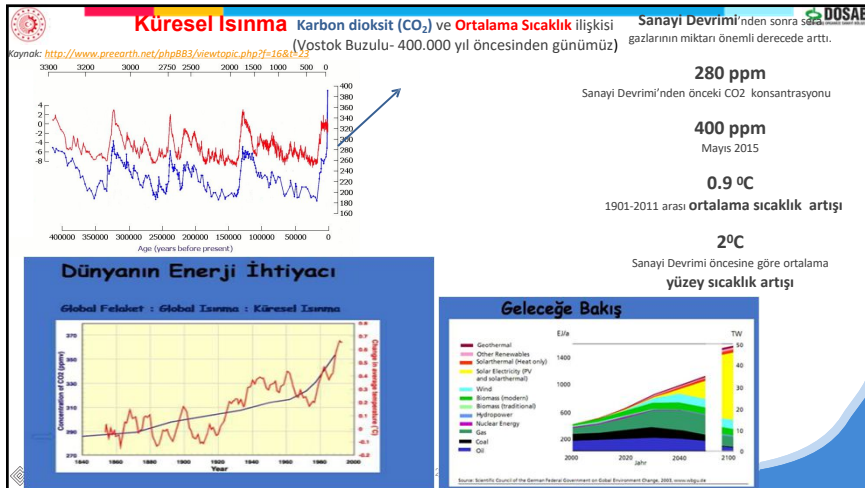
Küresel Isınma Karbon dioksit ($CO_2$) ve Ortalama Sıcaklık ilişkisi
(Vostok Buzulu- 400.000 yıl öncesinden günümüz)

Kaynak: http://www.preearth.net/phpBB3/viewtopic.php?f=16&t=23

Sanayi Devrimi'nden sonra sera gazlarının miktarı önemli derecede arttı.

DOSAB

280 ppm
Sanayi Devrimi'nden önceki CO2 konsantrasyonu

400 ppm
Mayıs 2015

0.9 $^0$C
1901-2011 arası ortalama sıcaklık artışı

2$^0$C
Sanayi Devrimi öncesine göre ortalama yüzey sıcaklık artışı

3300 3200 3000 2750 2500 2000 1500 1000 500 0
4 2 0 -2 -4 -6 -8
400 380 360 340 320 300 280 260 240 220 200 180 160
400000 350000 300000 250000 200000 150000 100000 50000 0
Age (years before present)

Dünyanın Enerji İhtiyacı
Global Felaket : Global Isınma : Küresel Isınma
370 350 330 310 290 270
Concentration of CO2 (ppmv)
Change in average temperature (°C)
0.7 0.6 0.5 0.4 0.3 0.2 0.1 0 -0.1 -0.2 -0.3
1840 1860 1880 1900 1920 1940 1960 1980 2000
Year

Geleceğe Bakış
EJ/a
TW
Geothermal
Other Renewables
Solarthermal (Heat only)
Solar Electricity (PV and solarthermal)
Wind
Biomass (modern)
Biomass (traditional)
Hydropower
Nuclear Energy
Gas
Coal
Oil
1400 1000 600 200
50 40 30 20 10
2000 2020 2040 2100
Jahr
Source: Scientific Council of the German Federal Government on Global Environment Change, 2003, www.wbgu.de